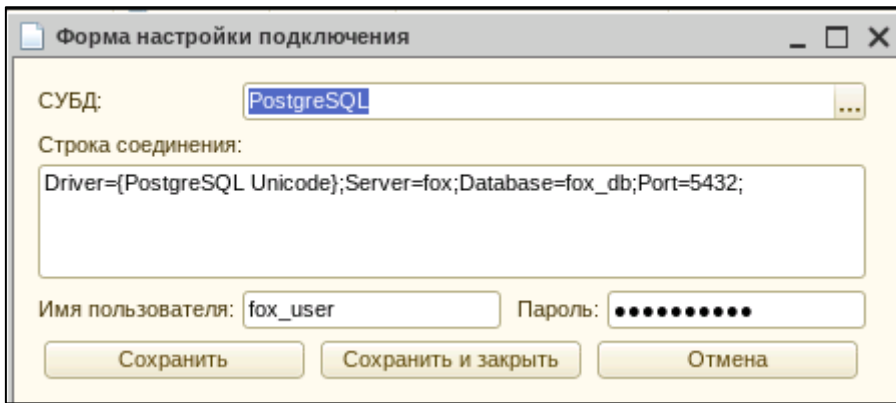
Форма настройки подключения

СУБД: PostgreSQL ...

Строка соединения:

Driver={PostgreSQL Unicode};Server=fox;Database=fox_db;Port=5432;

Имя пользователя: fox_user Пароль: ••••••••••

Сохранить Сохранить и закрыть Отмена